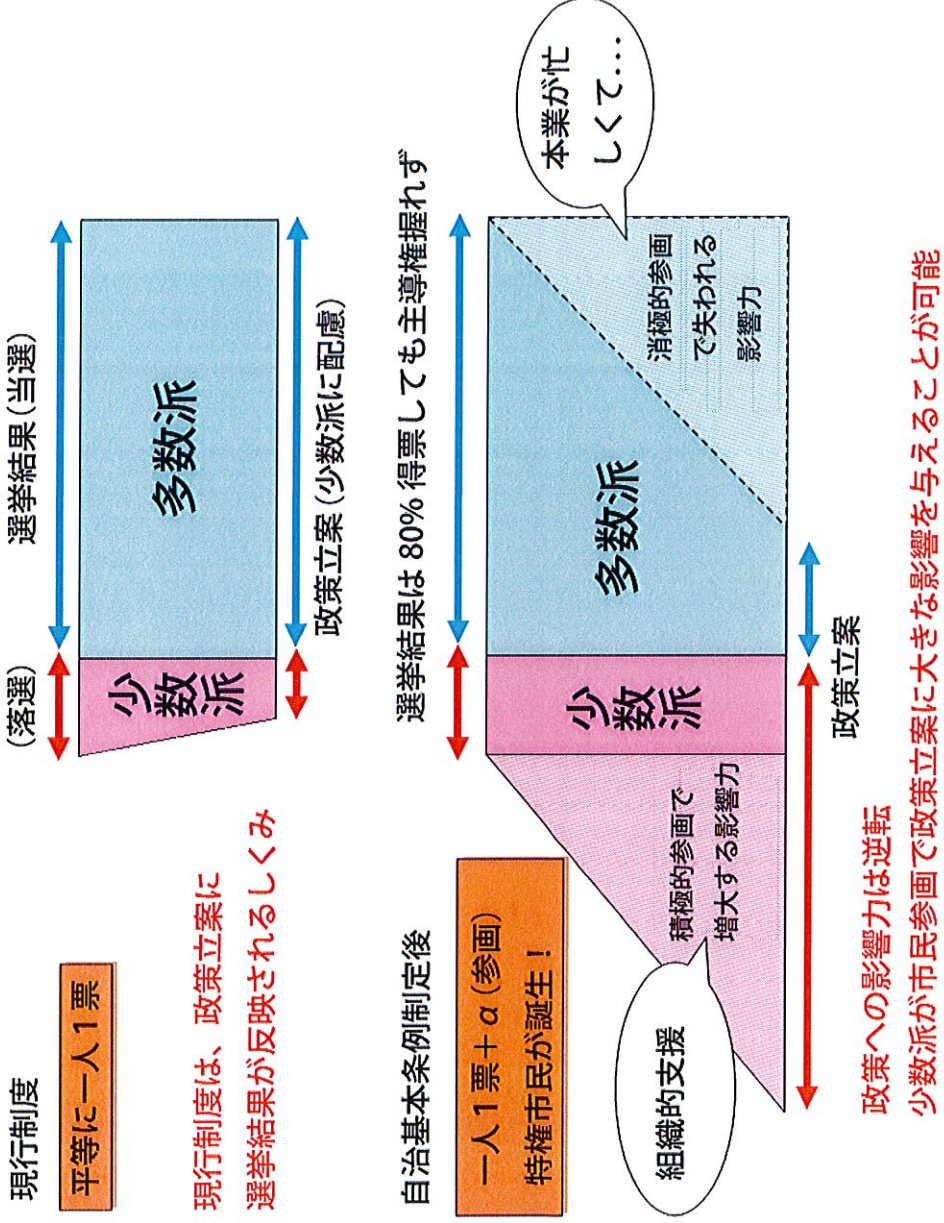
現行制度

平等に一人1票

現行制度は、政策立案に選挙結果が反映されるしくみ

(落選)

選挙結果(当選)

少数派

多数派

政策立案(少数派に配慮)

自治基本条例制定後

一人1票＋$\alpha$(参画)
特権市民が誕生!

選挙結果は80%得票しても主導権握れず

本業が忙しくて…

消極的参画で失われる影響力

少数派

多数派

積極的参画で増大する影響力

組織的支援

政策立案

政策への影響力は逆転
少数派が市民参画で政策立案に大きな影響を与えることが可能